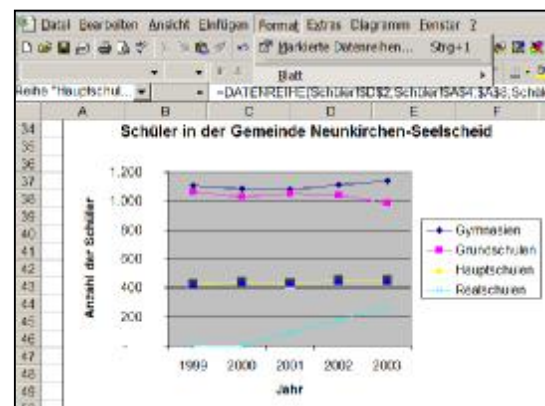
Datei Bearbeiten Ansicht Einfügen Format Extras Diagramm Fenster ?

Markierte Datenreihen... Strg+1

Blatt

Reihe "Hauptschul... =DATENREIHE(Schüler!$D$2;Schüler!$A$4:$A$8;Schü

A B C D E F

34 35 36 37 38 39 40 41 42 43 44 45 46 47 48 49

Schüler in der Gemeinde Neunkirchen-Seelscheid

1.200
1.000
800
600
400
200

Anzahl der Schüler

1999 2000 2001 2002 2003

Jahr

Gymnasien
Grundschulen
Hauptschulen
Realschulen